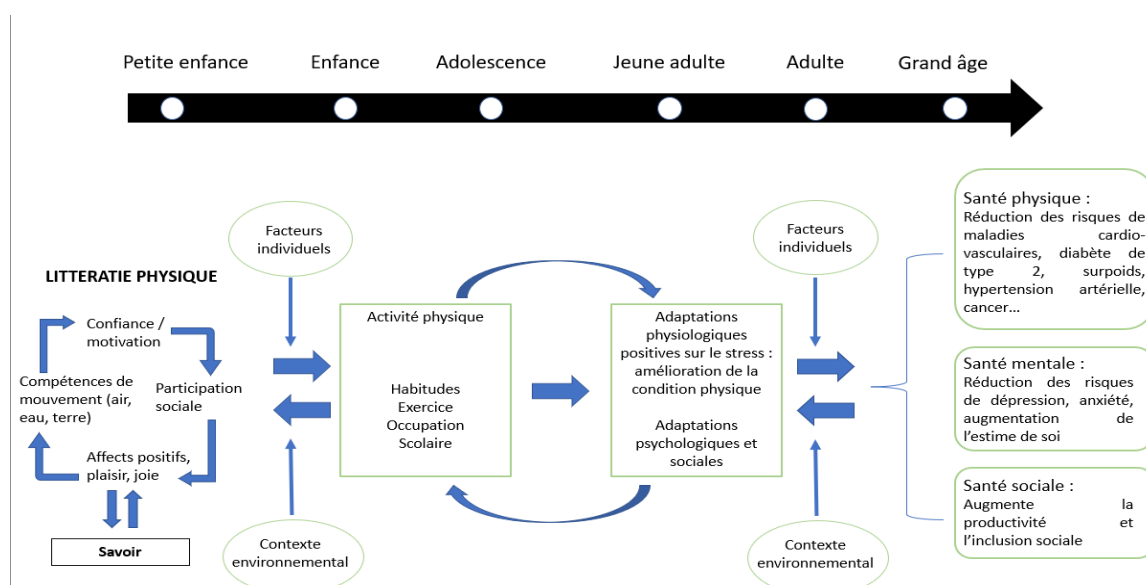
Petite enfance
Enfance
Adolescence
Jeune adulte
Adulte
Grand âge

LITTERATIE PHYSIQUE

Confiance / motivation

Compétences de mouvement (air, eau, terre)

Participation sociale

Affects positifs, plaisir, joie

Savoir

Facteurs individuels

Contexte environnemental

Activité physique

Habitudes
Exercice
Occupation
Scolaire

Adaptations physiologiques positives sur le stress : amélioration de la condition physique

Adaptations psychologiques et sociales

Facteurs individuels

Contexte environnemental

Santé physique :
Réduction des risques de maladies cardio-vasculaires, diabète de type 2, surpoids, hypertension artérielle, cancer…

Santé mentale :
Réduction des risques de dépression, anxiété, augmentation de l'estime de soi

Santé sociale :
Augmente la productivité et l'inclusion sociale